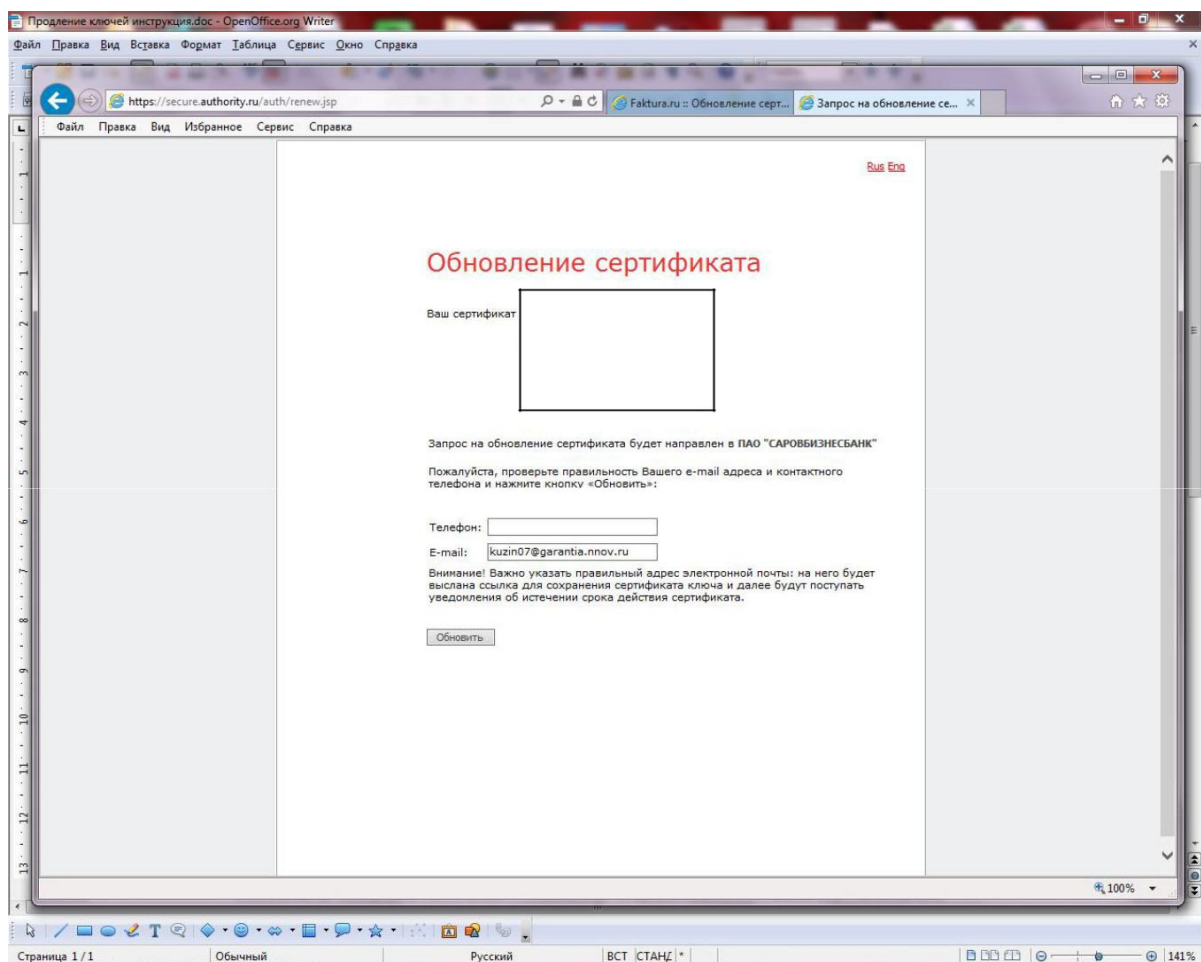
Продление ключей инструкция.doc - OpenOffice.org Writer

Файл Правка Вид Вставка Формат Таблица Сервис Окно Справка

https://secure.authority.ru/auth/renew.jsp

Faktura.ru :: Обновление серт...

Запрос на обновление се...

Файл Правка Вид Избранное Сервис Справка

Rus Eng

Обновление сертификата

Ваш сертификат

Запрос на обновление сертификата будет направлен в ПАО "САРОВБИЗНЕСБАНК"

Пожалуйста, проверьте правильность Вашего e-mail адреса и контактного телефона и нажмите кнопку «Обновить»:

Телефон:

E-mail: kuzin07@garantia.nnov.ru

Внимание! Важно указать правильный адрес электронной почты: на него будет выслана ссылка для сохранения сертификата ключа и далее будут поступать уведомления об истечении срока действия сертификата.

Обновить

100%

Страница 1 / 1 Обычный Русский ВСТ СТАНД * 141%